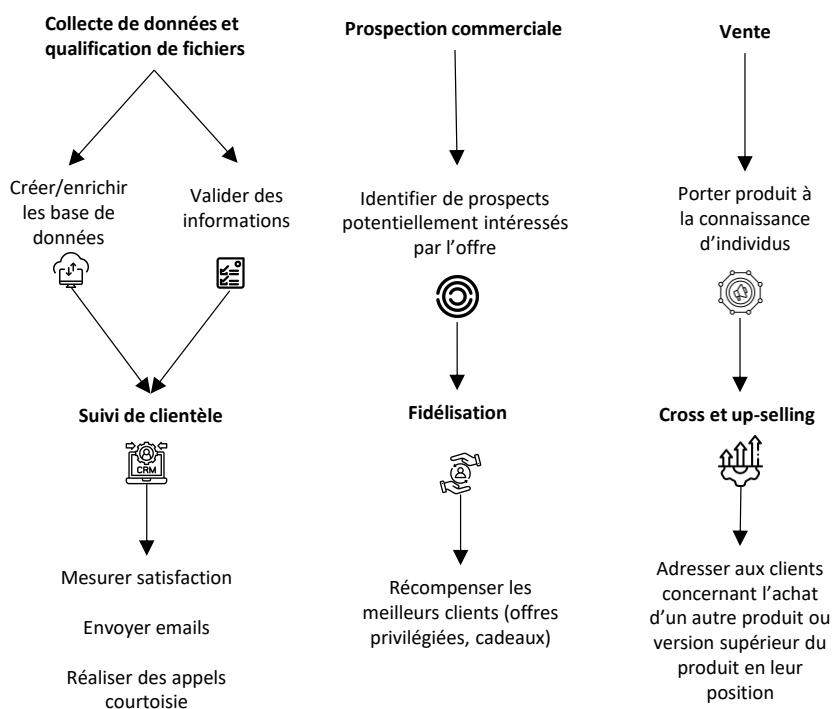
Collecte de données et qualification de fichiers

Créer/enrichir les base de données

Valider des informations

Suivi de clientèle

CRM

Mesurer satisfaction

Envoyer emails

Réaliser des appels courtoisie

Prospection commerciale

Identifier de prospects potentiellement intéressés par l'offre

Fidélisation

Récompenser les meilleurs clients (offres privilégiées, cadeaux)

Vente

Porter produit à la connaissance d'individus

Cross et up-selling

Adresser aux clients concernant l'achat d'un autre produit ou version supérieur du produit en leur position